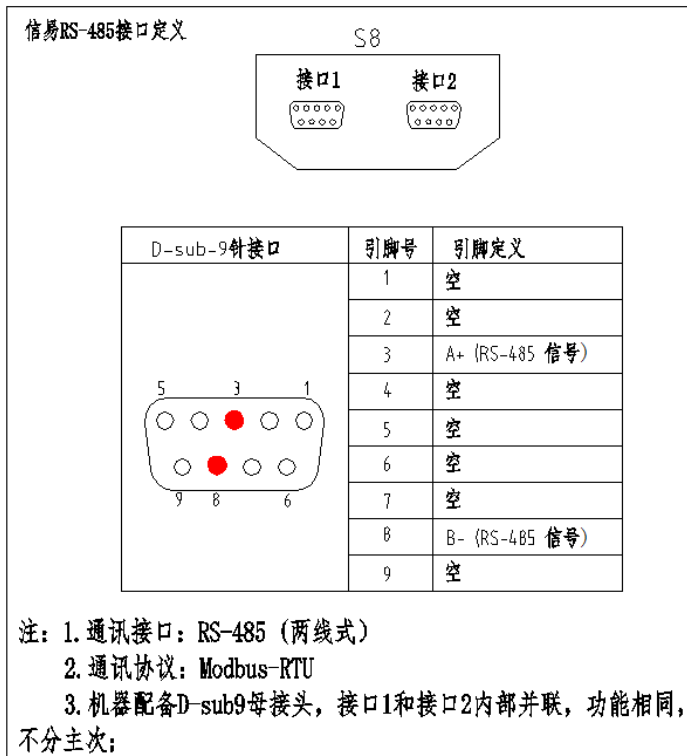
信易RS-485接口定义

S8

接口1 接口2

| D-sub-9针接口 | 引脚号 | 引脚定义 |
|---|---|---|
| 5 3 1 9 8 6 | 1 | 空 |
| | 2 | 空 |
| | 3 | A+ (RS-485 信号) |
| | 4 | 空 |
| | 5 | 空 |
| | 6 | 空 |
| | 7 | 空 |
| | 8 | B- (RS-485 信号) |
| | 9 | 空 |

注：1.通讯接口：RS-485（两线式）

2.通讯协议：Modbus-RTU

3.机器配备D-sub9母接头，接口1和接口2内部并联，功能相同，不分主次；